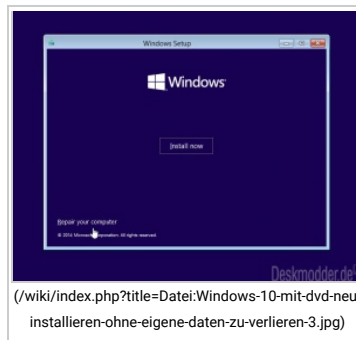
Windows Setup

Windows

Install now

Repair your computer

© 2015 Microsoft Corporation. All rights reserved.

Deskmodder.de

(/wiki/index.php?title=Datei:Windows-10-mit-dvd-neu installieren-ohne-eigene-daten-zu-verlieren-3.jpg)